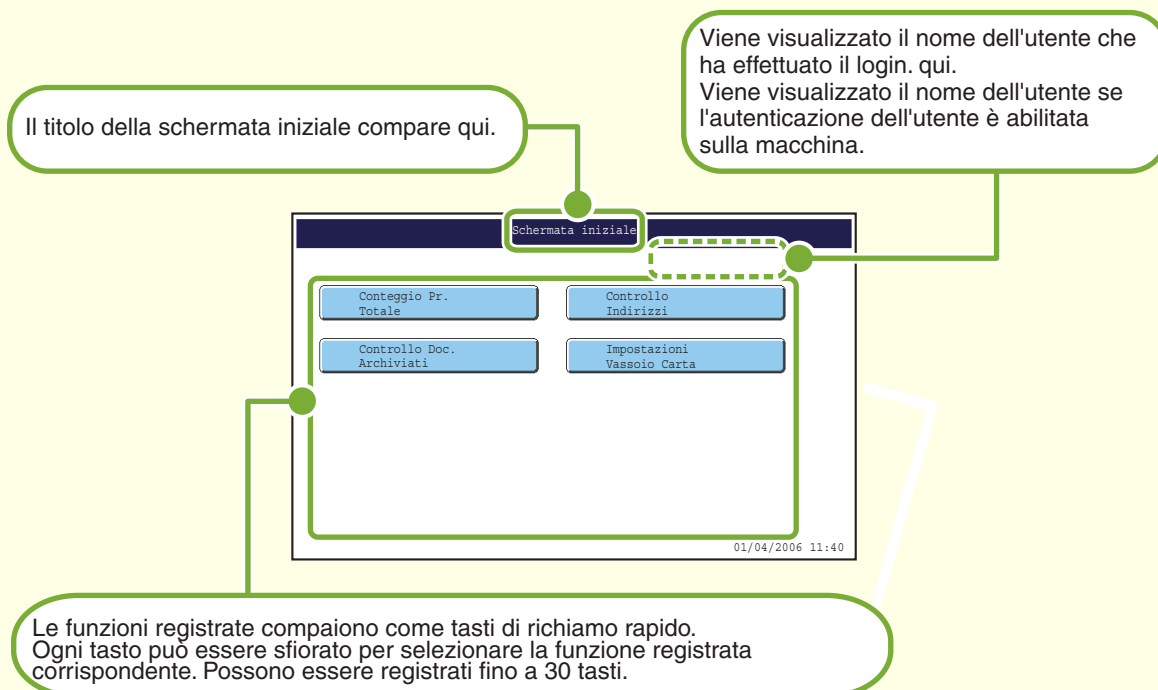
Viene visualizzato il nome dell'utente che ha effettuato il login. qui.
Viene visualizzato il nome dell'utente se l'autenticazione dell'utente è abilitata sulla macchina.

Il titolo della schermata iniziale compare qui.

Schermata iniziale

Conteggio Pr. Totale

Controllo Indirizzi

Controllo Doc. Archiviati

Impostazioni Vassoio Carta

01/04/2006 11:40

Le funzioni registrate compaiono come tasti di richiamo rapido.
Ogni tasto può essere sfiorato per selezionare la funzione registrata corrispondente. Possono essere registrati fino a 30 tasti.